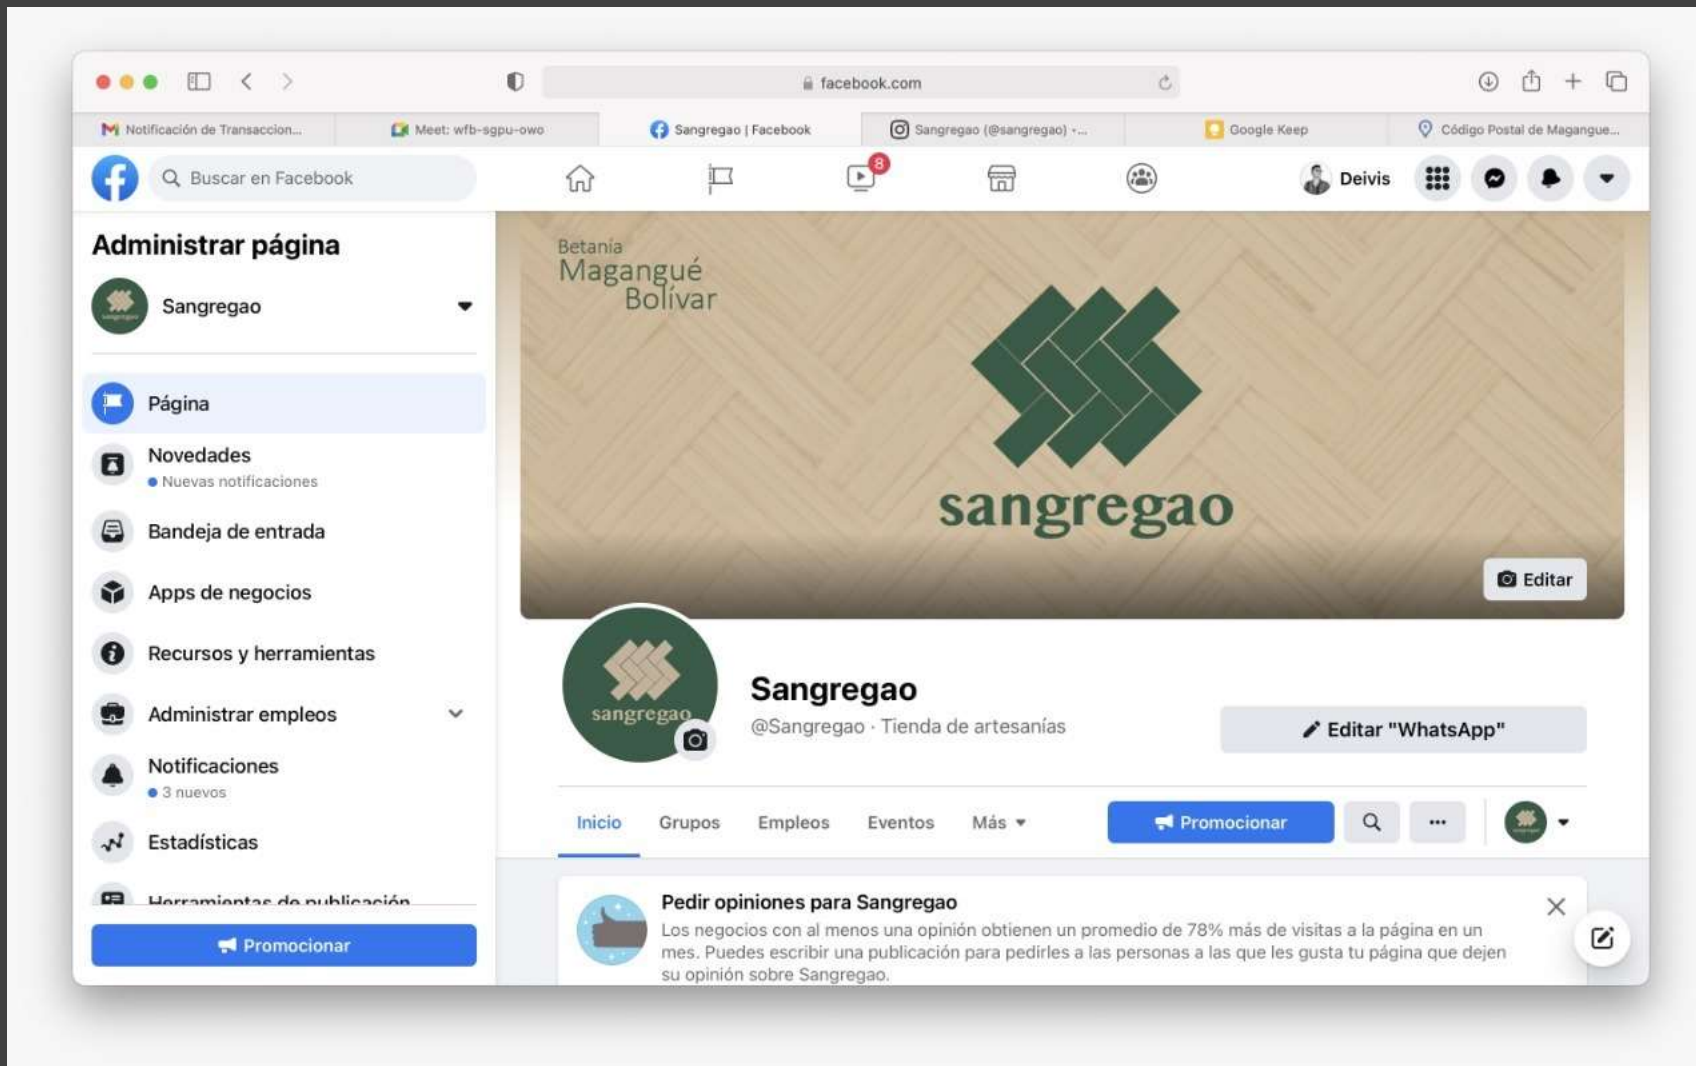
facebook.com

Notificación de Transaccion...
Meet: wfb-sgpu-owo
Sangregao | Facebook
Sangregao (@sangregao) •...
Google Keep
Código Postal de Magangue...

Buscar en Facebook

8

Deivis

Administrar página

Sangregao

Página

Novedades
Nuevas notificaciones

Bandeja de entrada

Apps de negocios

Recursos y herramientas

Administrar empleos

Notificaciones
3 nuevos

Estadísticas

Herramientas de publicación

Promocionar

Betanía
Magangué
Bolívar

sangregao

Editar

sangregao

Sangregao
@Sangregao · Tienda de artesanías

Editar "WhatsApp"

Inicio
Grupos
Empleos
Eventos
Más

Promocionar

...

Pedir opiniones para Sangregao
Los negocios con al menos una opinión obtienen un promedio de 78% más de visitas a la página en un mes. Puedes escribir una publicación para pedirles a las personas a las que les gusta tu página que dejen su opinión sobre Sangregao.